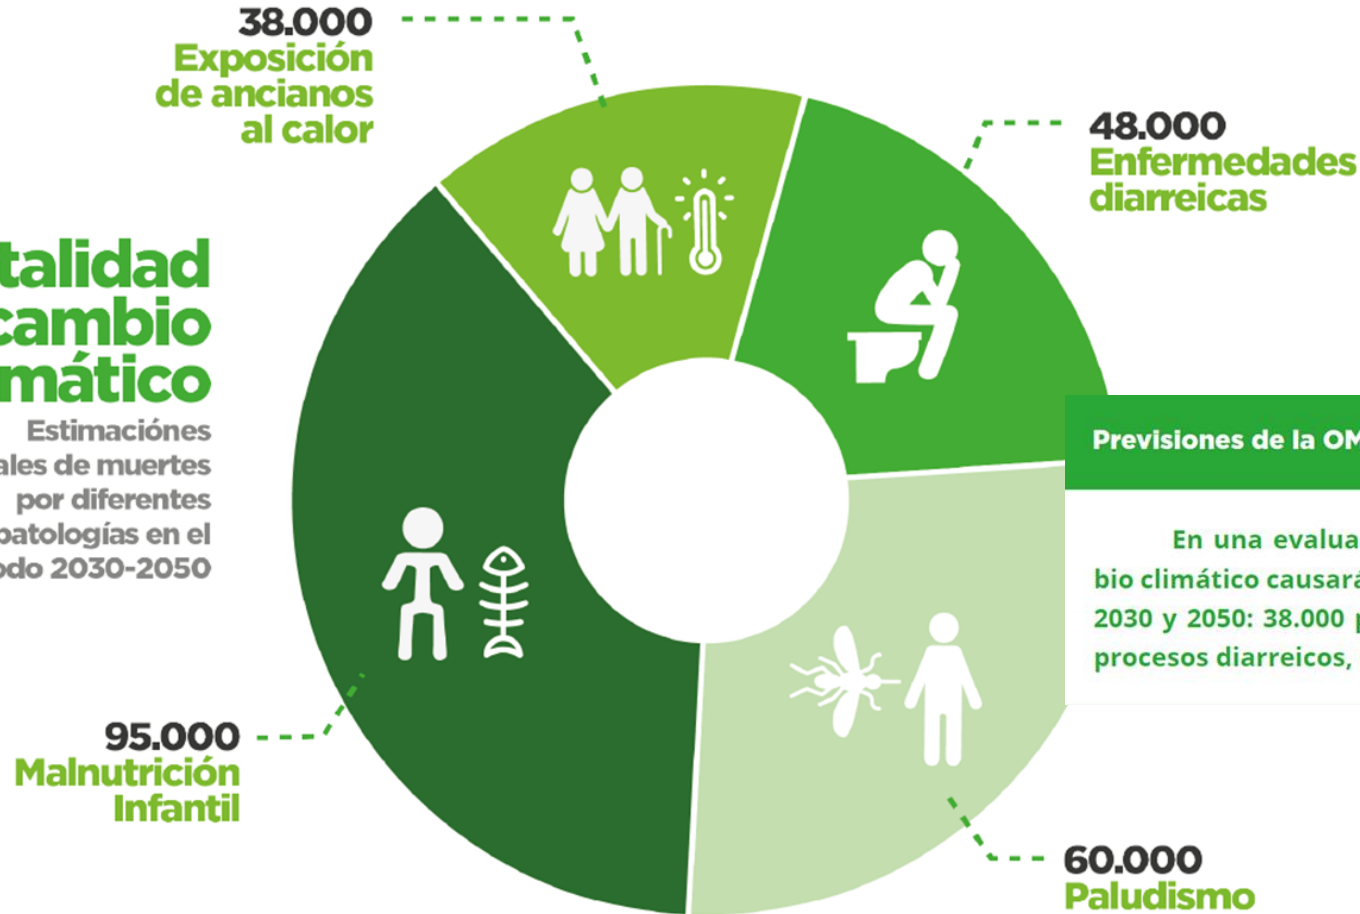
talidad
cambio
mático
Estimaciónes
ales de muertes
por diferentes
patologías en el
odo 2030-2050

38.000
Exposición
de ancianos
al calor

48.000
Enfermedades
diarreicas

95.000
Malnutrición
Infantil

60.000
Paludismo

Previsiones de la OM

En una evalua
bio climático causará
2030 y 2050: 38.000 p
procesos diarreicos,